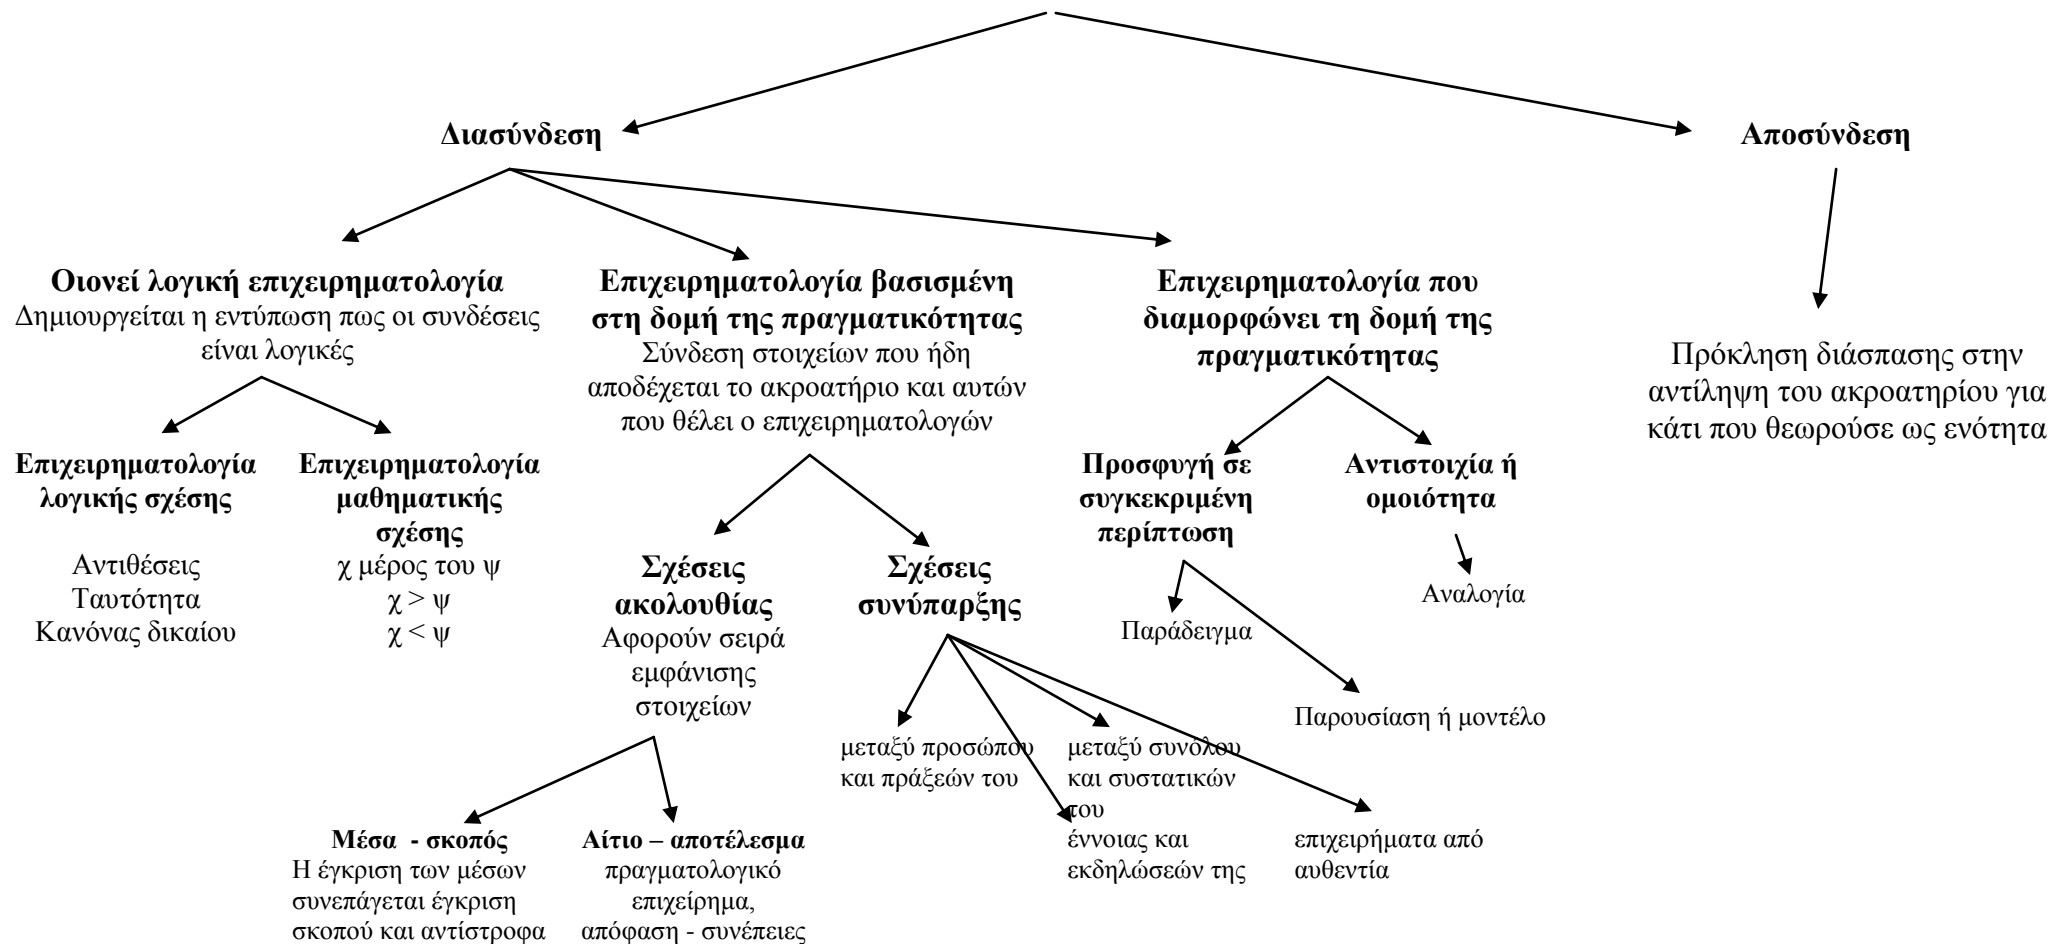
Διασύνδεση

Αποσύνδεση

Οιονεί λογική επιχειρηματολογία
Δημιουργείται η εντύπωση πως οι συνδέσεις είναι λογικές

Επιχειρηματολογία λογικής σχέσης

Αντιθέσεις
Ταυτότητα
Κανόνας δικαίου

Επιχειρηματολογία μαθηματικής σχέσης
χ μέρος του ψ
χ > ψ
χ < ψ

Επιχειρηματολογία βασισμένη στη δομή της πραγματικότητας
Σύνδεση στοιχείων που ήδη αποδέχεται το ακροατήριο και αυτών που θέλει ο επιχειρηματολογών

Σχέσεις ακολουθίας
Αφορούν σειρά εμφάνισης στοιχείων

Μέσα - σκοπός
Η έγκριση των μέσων συνεπάγεται έγκριση σκοπού και αντίστροφα

Αίτιο – αποτέλεσμα
πραγματολογικό επιχείρημα, απόφαση - συνέπειες

Σχέσεις συνύπαρξης

μεταξύ προσώπου και πράξεών του

μεταξύ συνόλου και συστατικών του

έννοιας και εκδηλώσεών της

επιχειρήματα από αυθεντία

Επιχειρηματολογία που διαμορφώνει τη δομή της πραγματικότητας

Προσφυγή σε συγκεκριμένη περίπτωση

Παράδειγμα

Παρουσίαση ή μοντέλο

Αντιστοιχία ή ομοιότητα

Αναλογία

Πρόκληση διάσπασης στην αντίληψη του ακροατηρίου για κάτι που θεωρούσε ως ενότητα